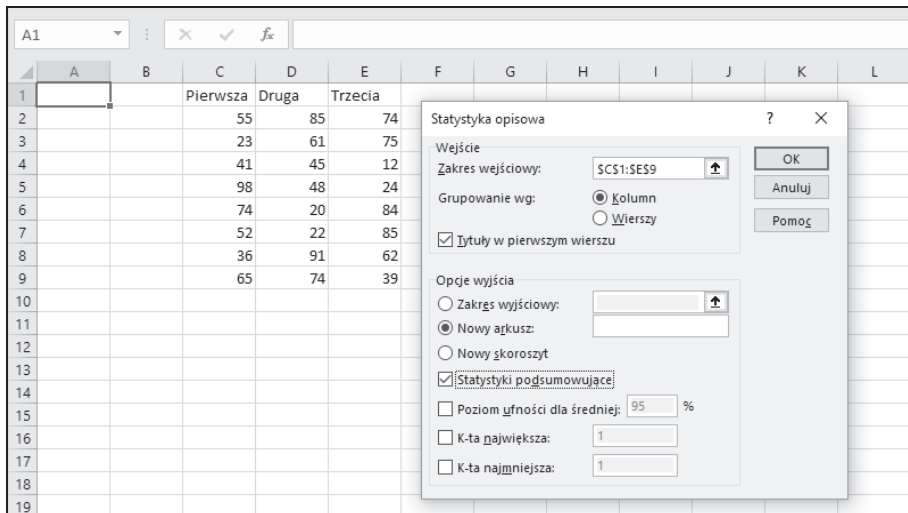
A1 fx

| | A | B | C | D | E | F | G | H | I | J | K | L |
|---|---|---|---|---|---|---|---|---|---|---|---|---|
| 1 | | | Pierwsza | Druga | Trzecia | | | | | | | |
| 2 | | | 55 | 85 | 74 | | | | | | | |
| 3 | | | 23 | 61 | 75 | | | | | | | |
| 4 | | | 41 | 45 | 12 | | | | | | | |
| 5 | | | 98 | 48 | 24 | | | | | | | |
| 6 | | | 74 | 20 | 84 | | | | | | | |
| 7 | | | 52 | 22 | 85 | | | | | | | |
| 8 | | | 36 | 91 | 62 | | | | | | | |
| 9 | | | 65 | 74 | 39 | | | | | | | |
| 10 | | | | | | | | | | | | |
| 11 | | | | | | | | | | | | |
| 12 | | | | | | | | | | | | |
| 13 | | | | | | | | | | | | |
| 14 | | | | | | | | | | | | |
| 15 | | | | | | | | | | | | |
| 16 | | | | | | | | | | | | |
| 17 | | | | | | | | | | | | |
| 18 | | | | | | | | | | | | |
| 19 | | | | | | | | | | | | |

Statystyka opisowa ? ×

Wejście
Zakres wejściowy: $C$1:$E$9
Grupowanie wg: Kolumn
Wierszy
Tytuły w pierwszym wierszu

OK
Anuluj
Pomoc

Opcje wyjścia
Zakres wyjściowy:
Nowy arkusz:
Nowy skoroszyt
Statystyki podsumowujące
Poziom ufności dla średniej: 95 %
K-ta największa: 1
K-ta najmniejsza: 1